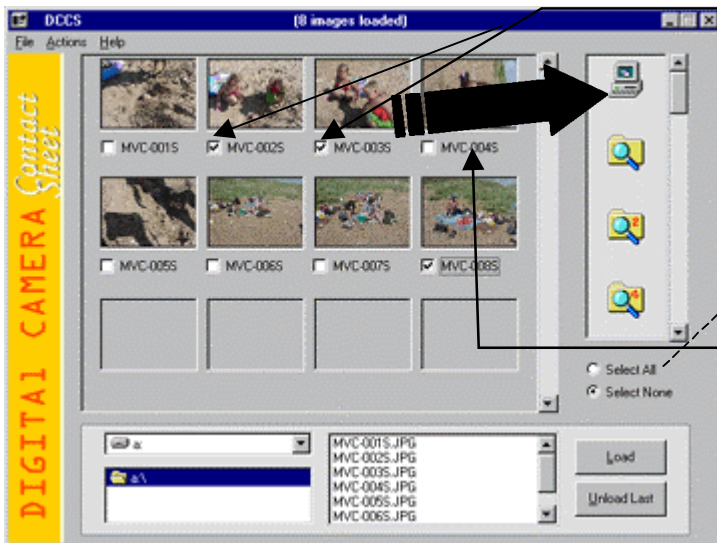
DCCS
(8 images loaded)
File Actions Help
DIGITAL CAMERA Contact Sheet
MVC-001S
MVC-002S
MVC-003S
MVC-004S
MVC-005S
MVC-006S
MVC-007S
MVC-008S
Select All
Select None
a:
a:\
MVC-001S.JPG
MVC-002S.JPG
MVC-003S.JPG
MVC-004S.JPG
MVC-005S.JPG
MVC-006S.JPG
Load
Unload Last